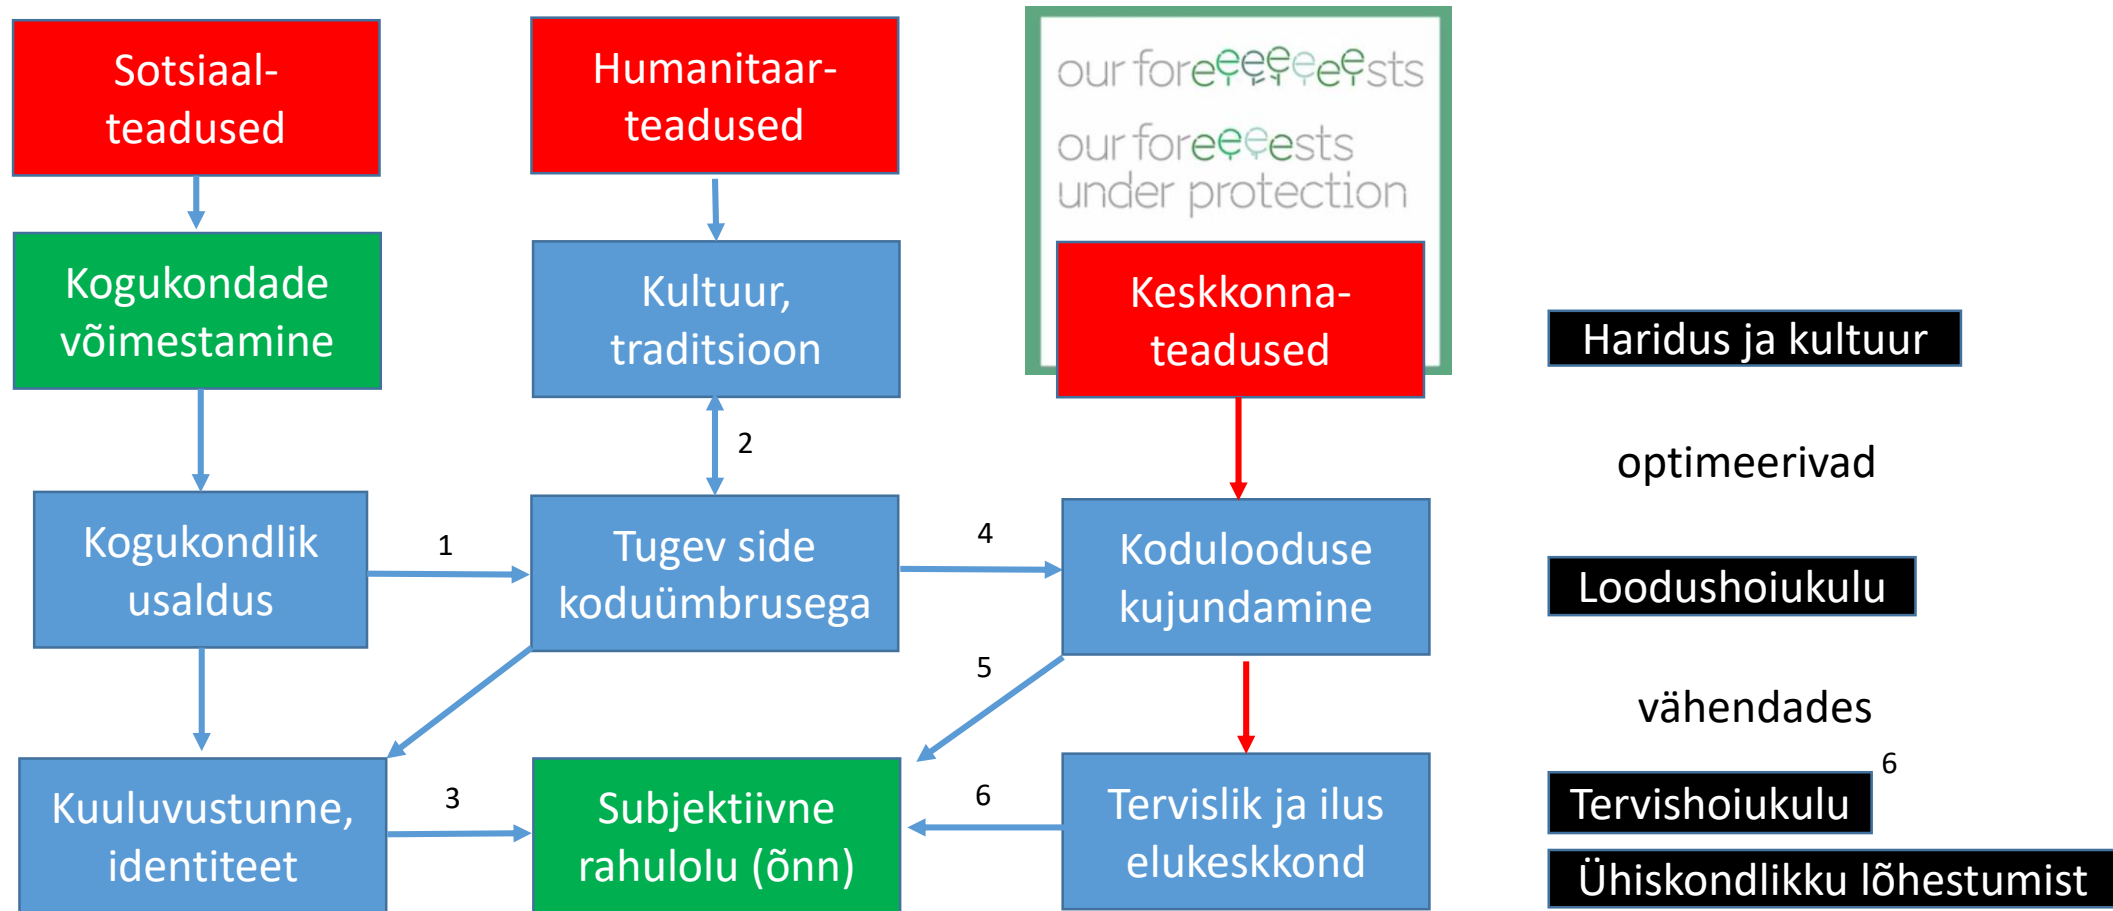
Sotsiaalteadused

Humanitaarteadused

our foreeeeeests

our foreeeests under protection

Kogukondade võimestamine

Kultuur, traditsioon

Keskkonnateadused

Haridus ja kultuur

2

optimeerivad

Kogukondlik usaldus

1

Tugev side koduümbrusega

4

Kodulooduse kujundamine

Loodushoiukulu

5

vähendades

6

Kuuluvustunne, identiteet

3

Subjektiivne rahulolu (õnn)

6

Tervislik ja ilus elukeskkond

Tervishoiukulu

Ühiskondlikku lõhestumist